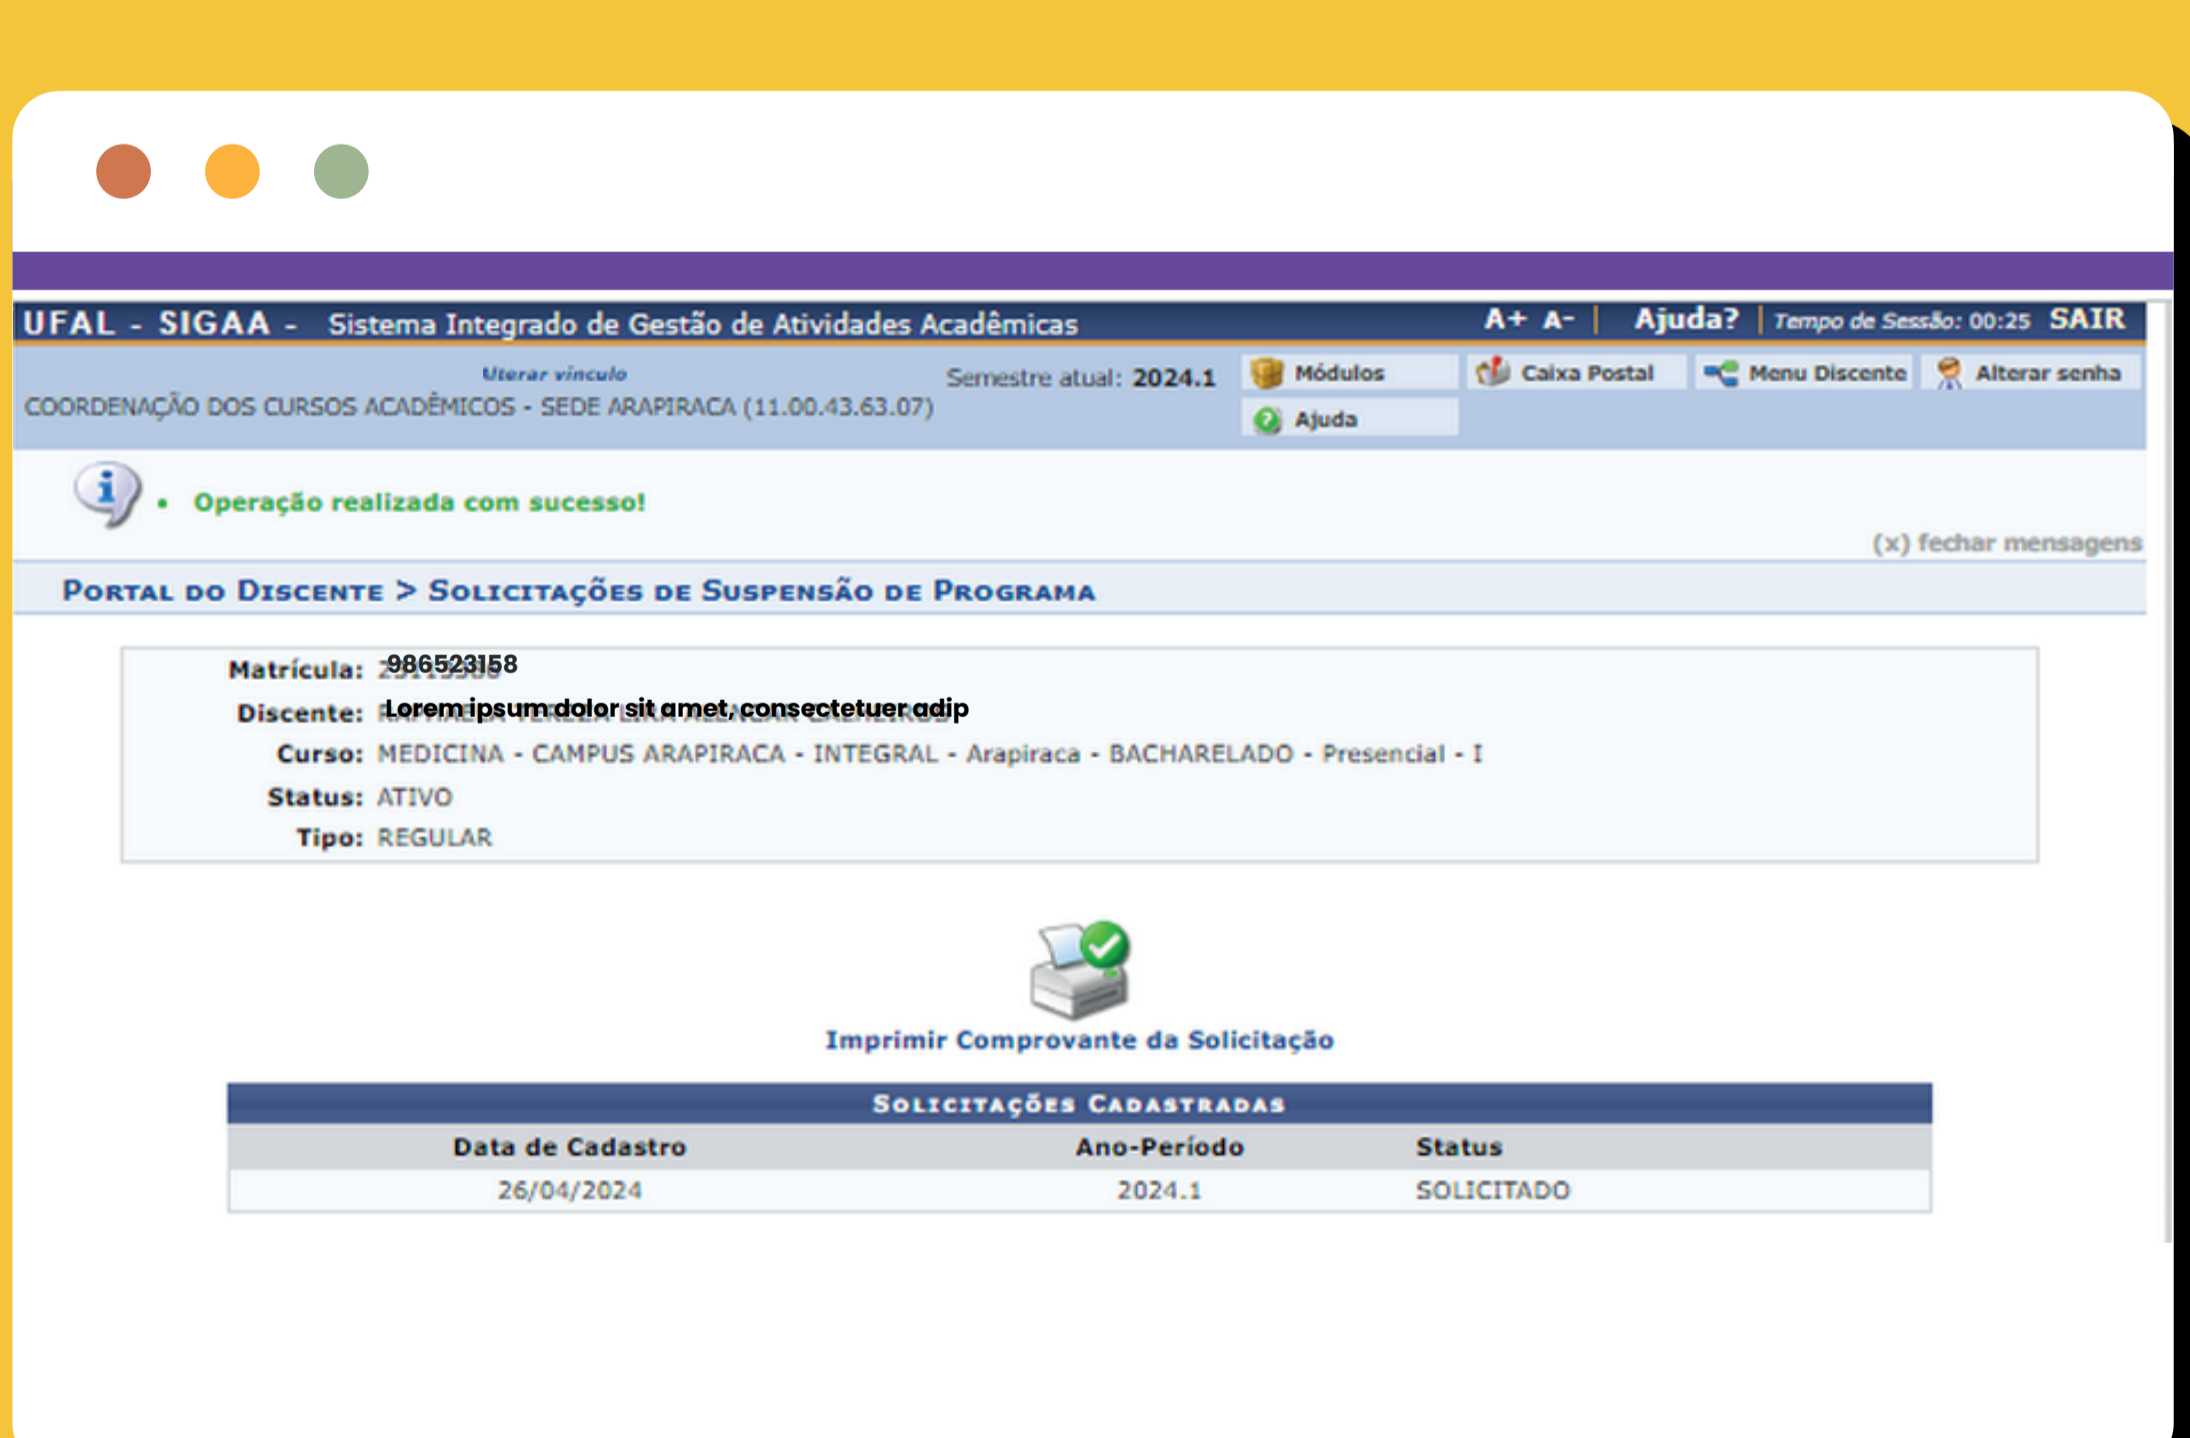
UFAL - SIGAA - Sistema Integrado de Gestão de Atividades Acadêmicas
A+ A- | Ajuda? | Tempo de Sessão: 00:25 SAIR

Alterar vínculo
COORDENAÇÃO DOS CURSOS ACADÊMICOS - SEDE ARAPIRACA (11.00.43.63.07)
Semestre atual: 2024.1
Módulos
Caixa Postal
Menu Discente
Alterar senha
Ajuda

• Operação realizada com sucesso!

(x) fechar mensagens

Portal do Discente > Solicitações de Suspensão de Programa

Matrícula: 986523158
Discente: Lorem ipsum dolor sit amet, consectetuer adip
Curso: MEDICINA - CAMPUS ARAPIRACA - INTEGRAL - Arapiraca - BACHARELADO - Presencial - I
Status: ATIVO
Tipo: REGULAR

Imprimir Comprovante da Solicitação

Solicitações Cadastradas

| Data de Cadastro | Ano-Período | Status |
|---|---|---|
| 26/04/2024 | 2024.1 | SOLICITADO |